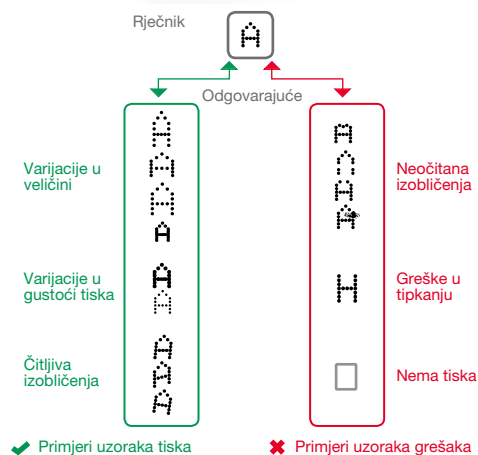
Rječnik

Å

Odgovarajuće

Varijacije u veličini

Varijacije u gustoći tiska

Čitljiva izobličenja

Neočitana izobličenja

Greške u tipkanju

Nema tiska

✔ Primjeri uzoraka tiska

✖ Primjeri uzoraka grešaka